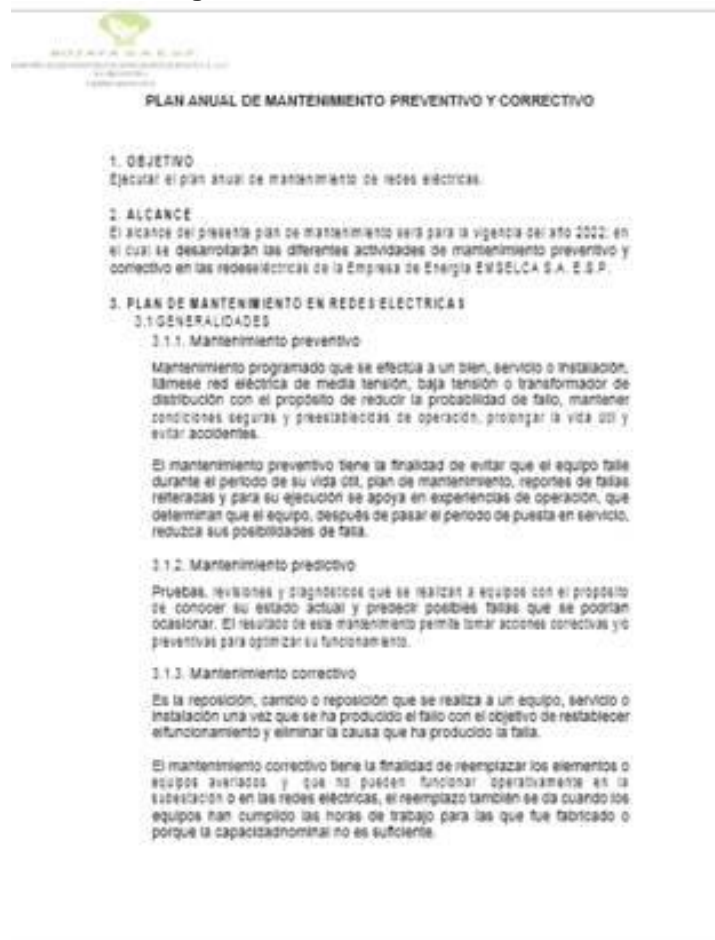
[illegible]

PLAN ANUAL DE MANTENIMIENTO PREVENTIVO Y CORRECTIVO

1. OBJETIVO
Ejecutar el plan anual de mantenimiento de redes eléctricas.

2. ALCANCE
El alcance del presente plan de mantenimiento será para la vigencia del año 2022; en el cual se desarrollarán las diferentes actividades de mantenimiento preventivo y correctivo en las redeseléctricas de la Empresa de Energía EMSELCA S.A. E.S.P.

3. PLAN DE MANTENIMIENTO EN REDES ELECTRICAS
3.1 GENERALIDADES
3.1.1. Mantenimiento preventivo

Mantenimiento programado que se efectúa a un bien, servicio o instalación, llámese red eléctrica de media tensión, baja tensión o transformador de distribución con el propósito de reducir la probabilidad de fallo, mantener condiciones seguras y preestablecidas de operación, prolongar la vida útil y evitar accidentes.

El mantenimiento preventivo tiene la finalidad de evitar que el equipo falle durante el periodo de su vida útil, plan de mantenimiento, reportes de fallas reiteradas y para su ejecución se apoya en experiencias de operación, que determinan que el equipo, después de pasar el periodo de puesta en servicio, reduzca sus posibilidades de falla.

3.1.2. Mantenimiento predictivo

Pruebas, revisiones y diagnósticos que se realizan a equipos con el propósito de conocer su estado actual y predecir posibles fallas que se podrían ocasionar. El resultado de este mantenimiento permite tomar acciones correctivas y/o preventivas para optimizar su funcionamiento.

3.1.3. Mantenimiento correctivo

Es la reposición, cambio o reposición que se realiza a un equipo, servicio o instalación una vez que se ha producido el fallo con el objetivo de restablecer elfuncionamiento y eliminar la causa que ha producido la falla.

El mantenimiento correctivo tiene la finalidad de reemplazar los elementos o equipos averiados y que no pueden funcionar operativamente en la subestación o en las redes eléctricas, el reemplazo también se da cuando los equipos han cumplido las horas de trabajo para las que fue fabricado o porque la capacidadnominal no es suficiente.